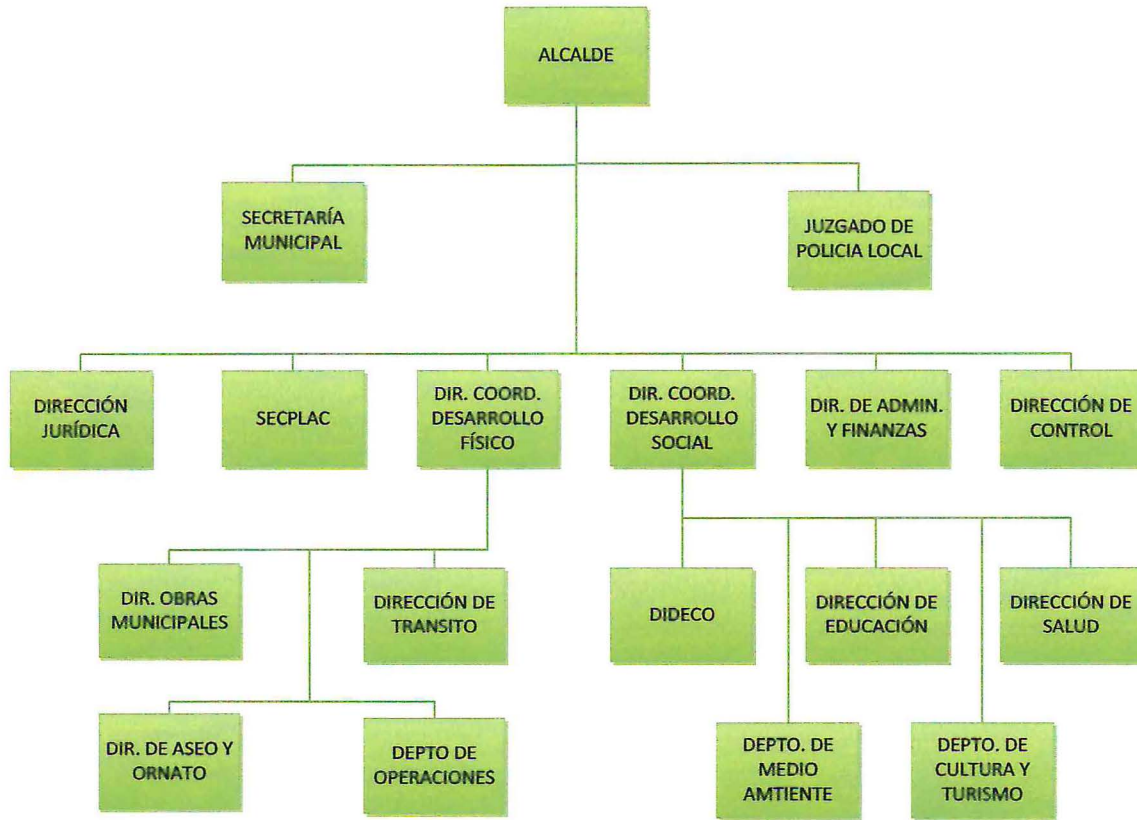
ALCALDE

SECRETARÍA MUNICIPAL

JUZGADO DE POLICIA LOCAL

DIRECCIÓN JURÍDICA

SECPLAC

DIR. COORD. DESARROLLO FÍSICO

DIR. COORD. DESARROLLO SOCIAL

DIR. DE ADMIN. Y FINANZAS

DIRECCIÓN DE CONTROL

DIR. OBRAS MUNICIPALES

DIRECCIÓN DE TRANSITO

DIDECO

DIRECCIÓN DE EDUCACIÓN

DIRECCIÓN DE SALUD

DIR. DE ASEO Y ORNATO

DEPTO DE OPERACIONES

DEPTO. DE MEDIO AMTIENTE

DEPTO. DE CULTURA Y TURISMO